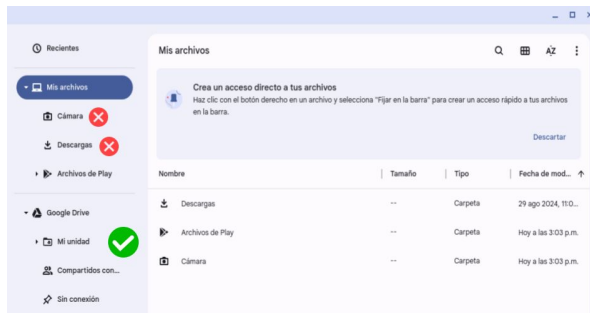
Recientes

Mis archivos

Cámara

Descargas

Archivos de Play

Google Drive

Mi unidad

Compartidos con...

Sin conexión

Mis archivos

AZ

Crea un acceso directo a tus archivos

Haz clic con el botón derecho en un archivo y selecciona "Fijar en la barra" para crear un acceso rápido a tus archivos en la barra.

Descartar

| Nombre | Tamaño | Tipo | Fecha de mod... ↑ |
|---|---|---|---|
| Descargas | -- | Carpeta | 29 ago 2024, 11:0... |
| Archivos de Play | -- | Carpeta | Hoy a las 3:03 p.m. |
| Cámara | -- | Carpeta | Hoy a las 3:03 p.m. |